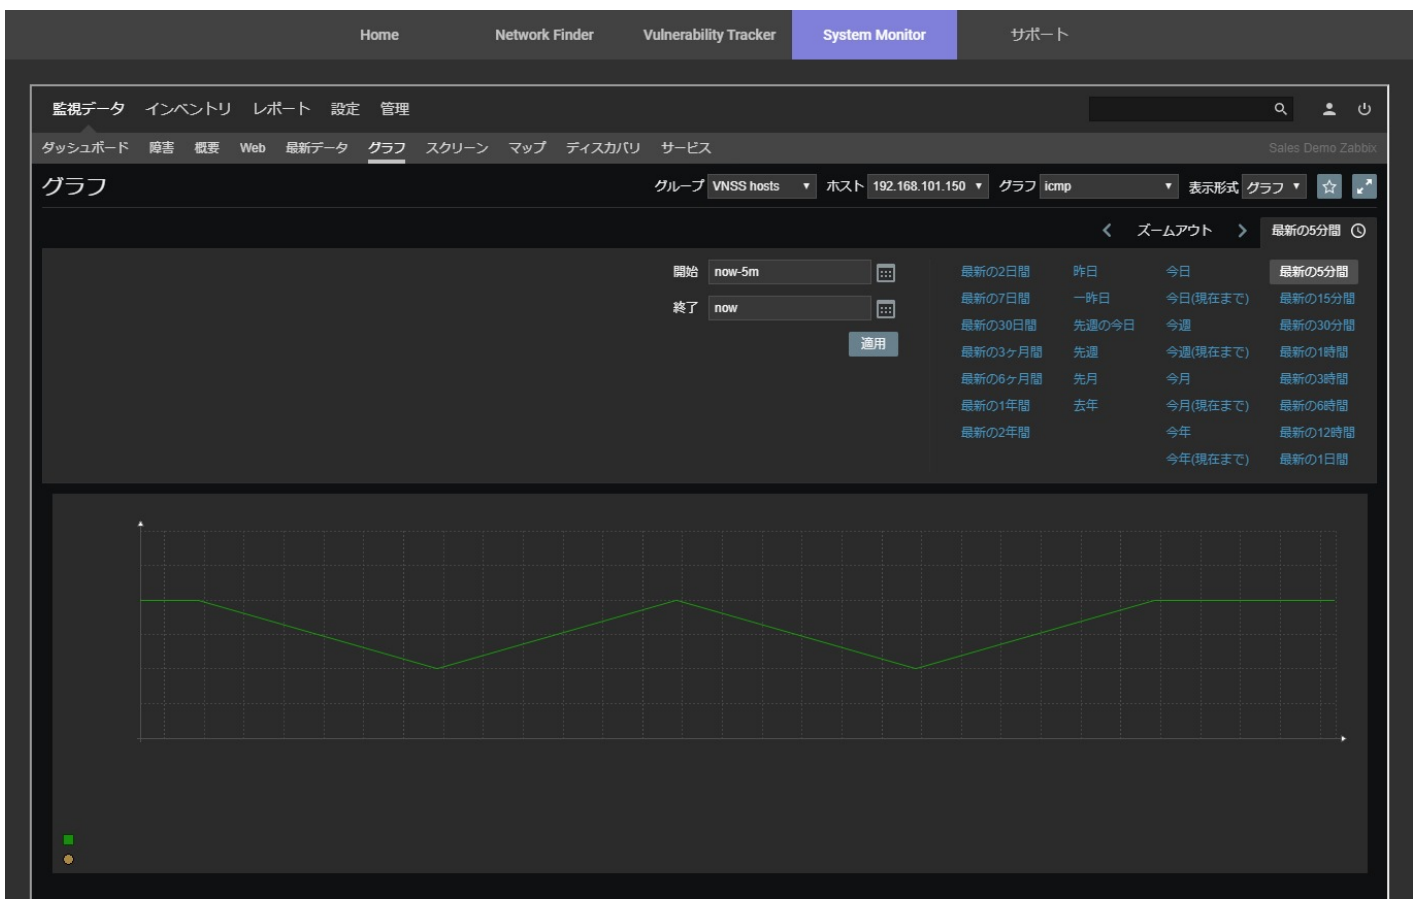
Home Network Finder Vulnerability Tracker System Monitor サポート

監視データ インベントリ レポート 設定 管理

ダッシュボード 障害 概要 Web 最新データ グラフ スクリーン マップ ディスカバリ サービス

Sales Demo Zabbix

グラフ

グループ VNSS hosts ホスト 192.168.101.150 グラフ icmp 表示形式 グラフ

ズームアウト 最新の5分間

開始 now-5m

終了 now

適用

| 最新の2日間 | 昨日 | 今日 | 最新の5分間 |
|---|---|---|---|
| 最新の7日間 | 一昨日 | 今日(現在まで) | 最新の15分間 |
| 最新の30日間 | 先週の今日 | 今週 | 最新の30分間 |
| 最新の3ヶ月間 | 先週 | 今週(現在まで) | 最新の1時間 |
| 最新の6ヶ月間 | 先月 | 今月 | 最新の3時間 |
| 最新の1年間 | 去年 | 今月(現在まで) | 最新の6時間 |
| 最新の2年間 | | 今年 | 最新の12時間 |
| | | 今年(現在まで) | 最新の1日間 |